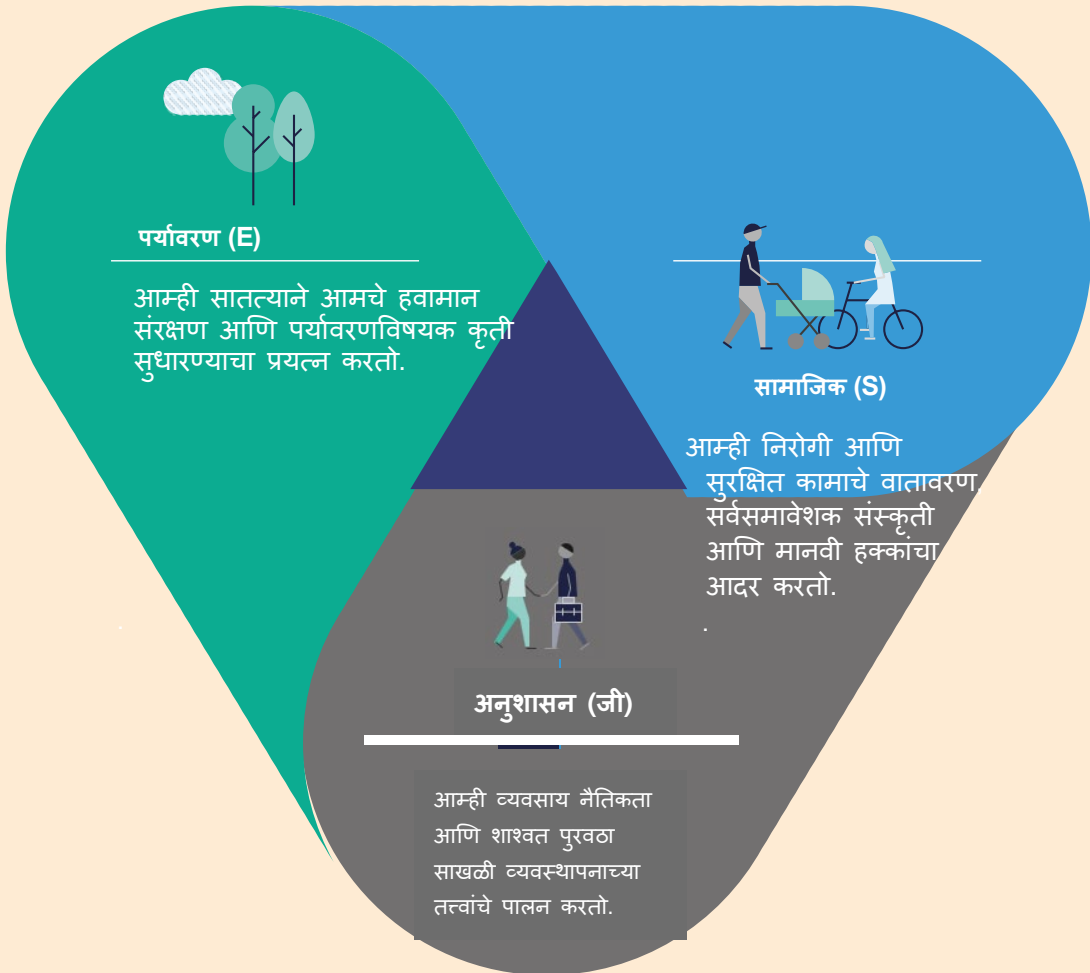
पर्यावरण (E)

आम्ही सातत्याने आमचे हवामान संरक्षण आणि पर्यावरणविषयक कृती सुधारण्याचा प्रयत्न करतो.

सामाजिक (S)

आम्ही निरोगी आणि सुरक्षित कामाचे वातावरण, सर्वसमावेशक संस्कृती आणि मानवी हक्कांचा आदर करतो.

.

अनुशासन (जी)

आम्ही व्यवसाय नैतिकता आणि शाश्वत पुरवठा साखळी व्यवस्थापनाच्या तत्वांचे पालन करतो.